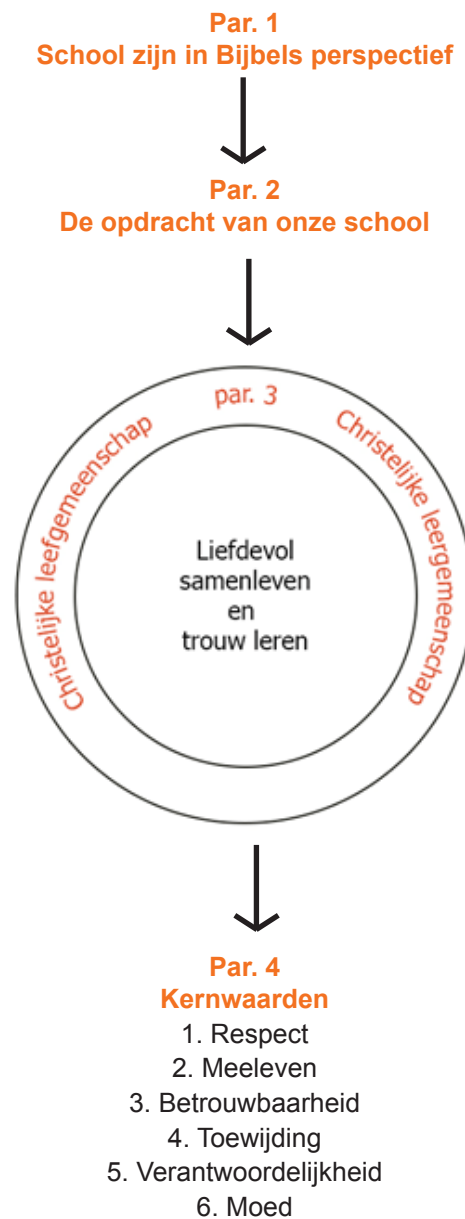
Par. 1
School zijn in Bijbels perspectief

Par. 2
De opdracht van onze school

par. 3

Christelijke leefgemeenschap

Christelijke leergemeenschap

Liefdevol samenleven en trouw leren

Par. 4
Kernwaarden
1. Respect
2. Meeleven
3. Betrouwbaarheid
4. Toewijding
5. Verantwoordelijkheid
6. Moed